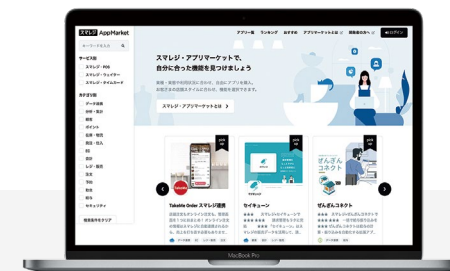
スマレジ AppMarket

アプリ一覧　ランキング　おすすめ　アプリマーケットとは　開発者の方へ　ログイン

キーワードを入力

サービス別
スマレジ・POS
スマレジ・ウェイター
スマレジ・タイムカード

カテゴリ別
データ連携
分析・集計
顧客
ポイント
在庫・物流
商品・仕入
EC
会計
レジ・販売
注文
予約
勤怠
給与
セキュリティ

検索条件をクリア

スマレジ・アプリマーケットで、
自分にあった機能を見つけましょう

業種・業態や利用目的に合わせ、自由にアプリを購入。
お気に入りの機能を自由にお試しください。

スマレジ・アプリマーケットとは

Takeme Order スマレジ連携

セイチューン

ぜんぶスマレジ
ぜんぶコネクト

MacBook Pro